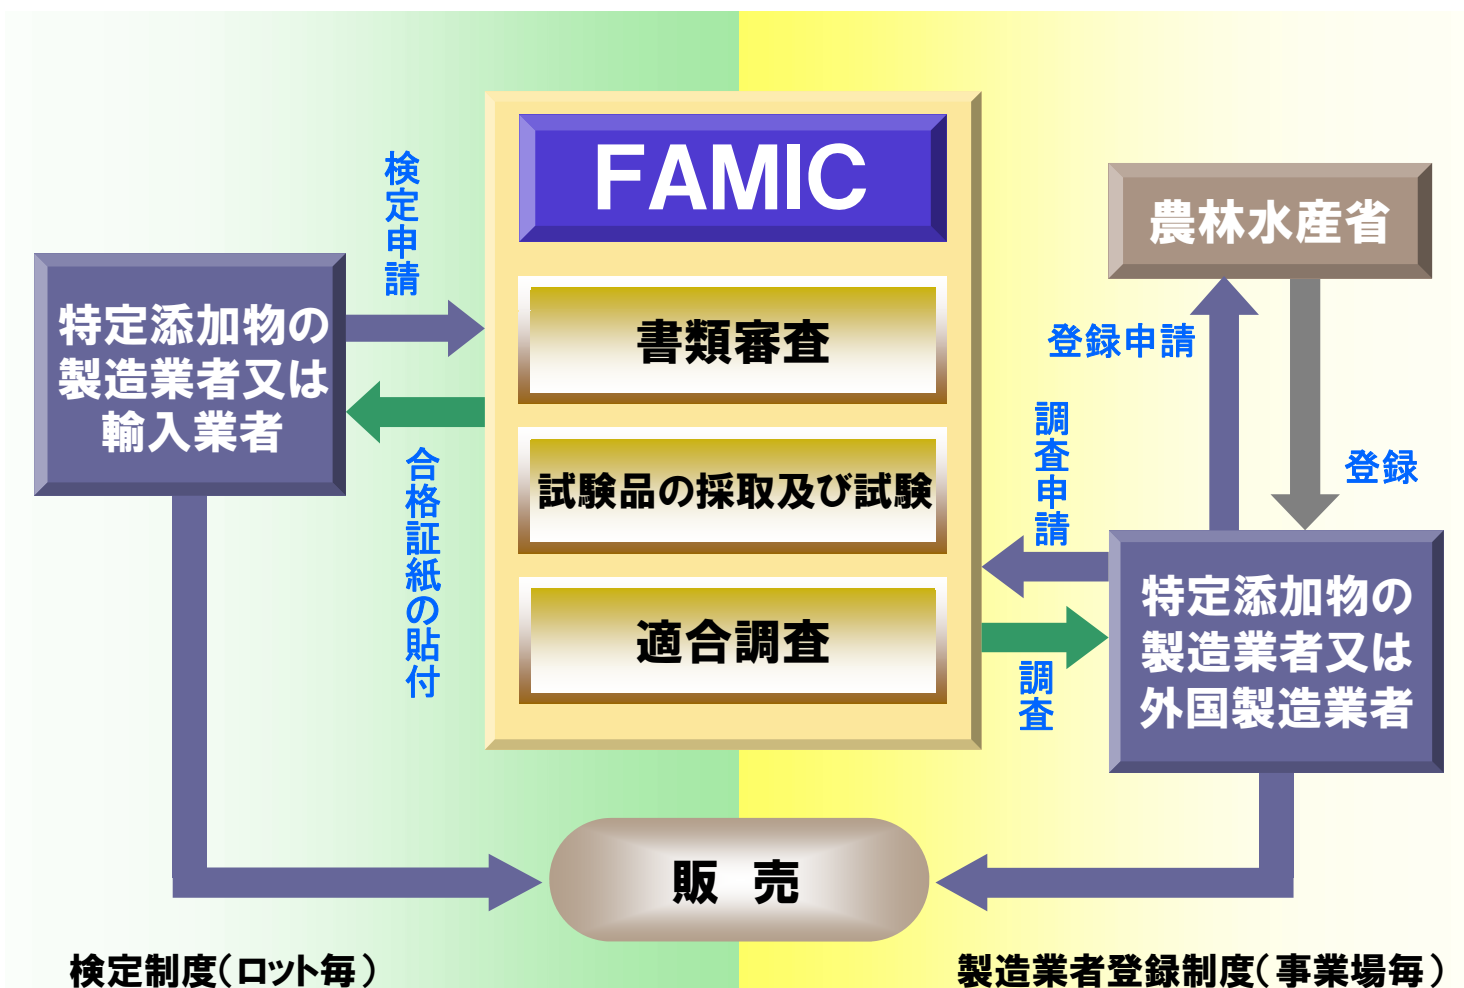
FAMIC

書類審査

試験品の採取及び試験

適合調査

農林水産省

特定添加物の製造業者又は輸入業者

検定申請

合格証紙の貼付

登録申請

登録

調査申請

調査

特定添加物の製造業者又は外国製造業者

販　売

検定制度（ロット毎）

製造業者登録制度（事業場毎）